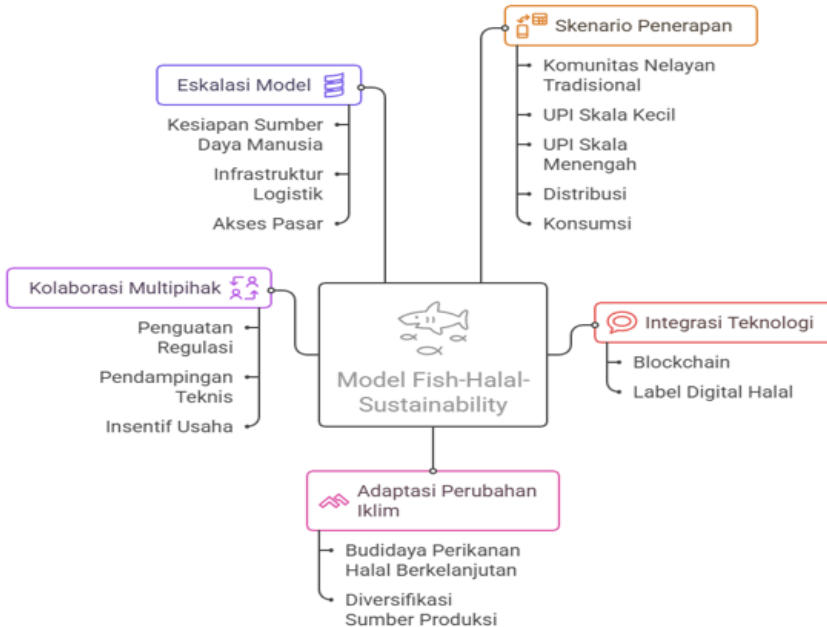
Skenario Penerapan

Komunitas Nelayan Tradisional

UPI Skala Kecil

UPI Skala Menengah

Distribusi

Konsumsi

Eskalasi Model

Kesiapan Sumber Daya Manusia

Infrastruktur Logistik

Akses Pasar

Kolaborasi Multipihak

Penguatan Regulasi

Pendampingan Teknis

Insentif Usaha

Model Fish-Halal-Sustainability

Integrasi Teknologi

Blockchain

Label Digital Halal

Adaptasi Perubahan Iklim

Budidaya Perikanan Halal Berkelanjutan

Diversifikasi Sumber Produksi